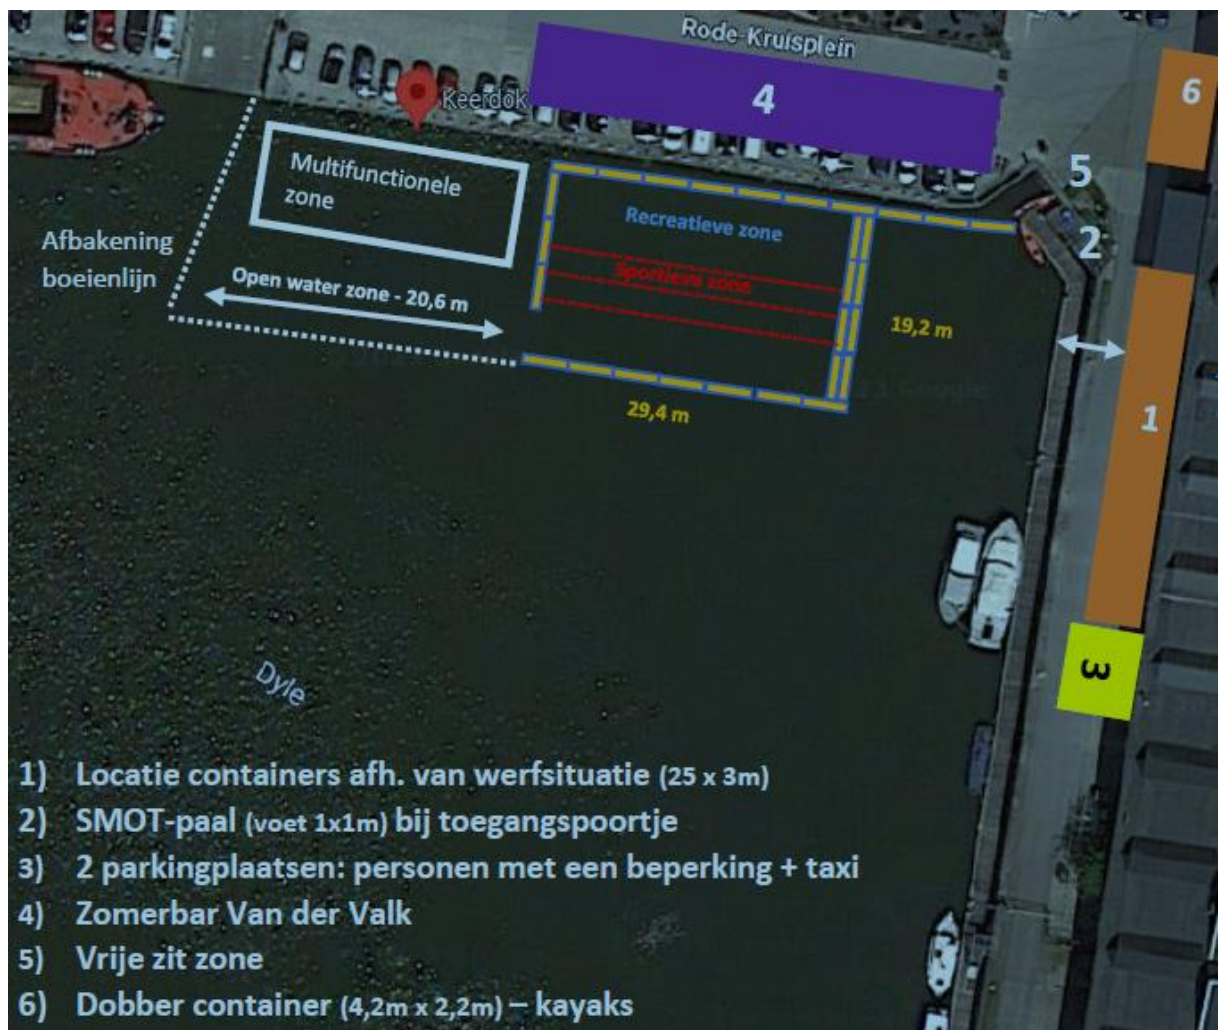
Rode-Kruisplein

Keerdok

4

6

5

2

Multifunctionele zone

Recreatieve zone

Sportieve zone

Afbakening boeienlijn

Open water zone - 20,6 m

19,2 m

29,4 m

1

3

Dyle

1) Locatie containers afh. van werfsituatie (25 x 3m)
2) SMOT-paal (voet 1x1m) bij toegangspoortje
3) 2 parkingplaatsen: personen met een beperking + taxi
4) Zomerbar Van der Valk
5) Vrije zit zone
6) Dobber container (4,2m x 2,2m) – kayaks